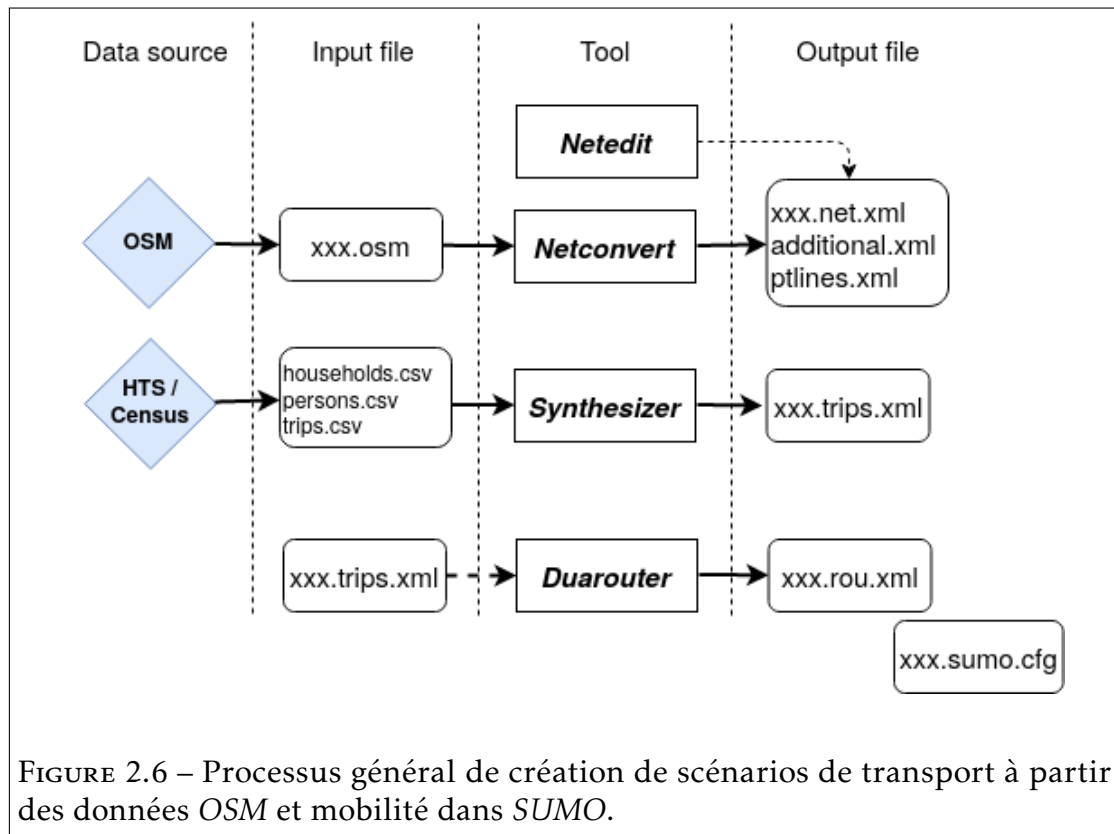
Data source

Input file

Tool

Output file

Netedit

OSM

xxx.osm

Netconvert

xxx.net.xml
additional.xml
ptlines.xml

HTS / Census

households.csv
persons.csv
trips.csv

Synthesizer

xxx.trips.xml

xxx.trips.xml

Duarouter

xxx.rou.xml

xxx.sumo.cfg

Figure 2.6 – Processus général de création de scénarios de transport à partir des données *OSM* et mobilité dans *SUMO*.